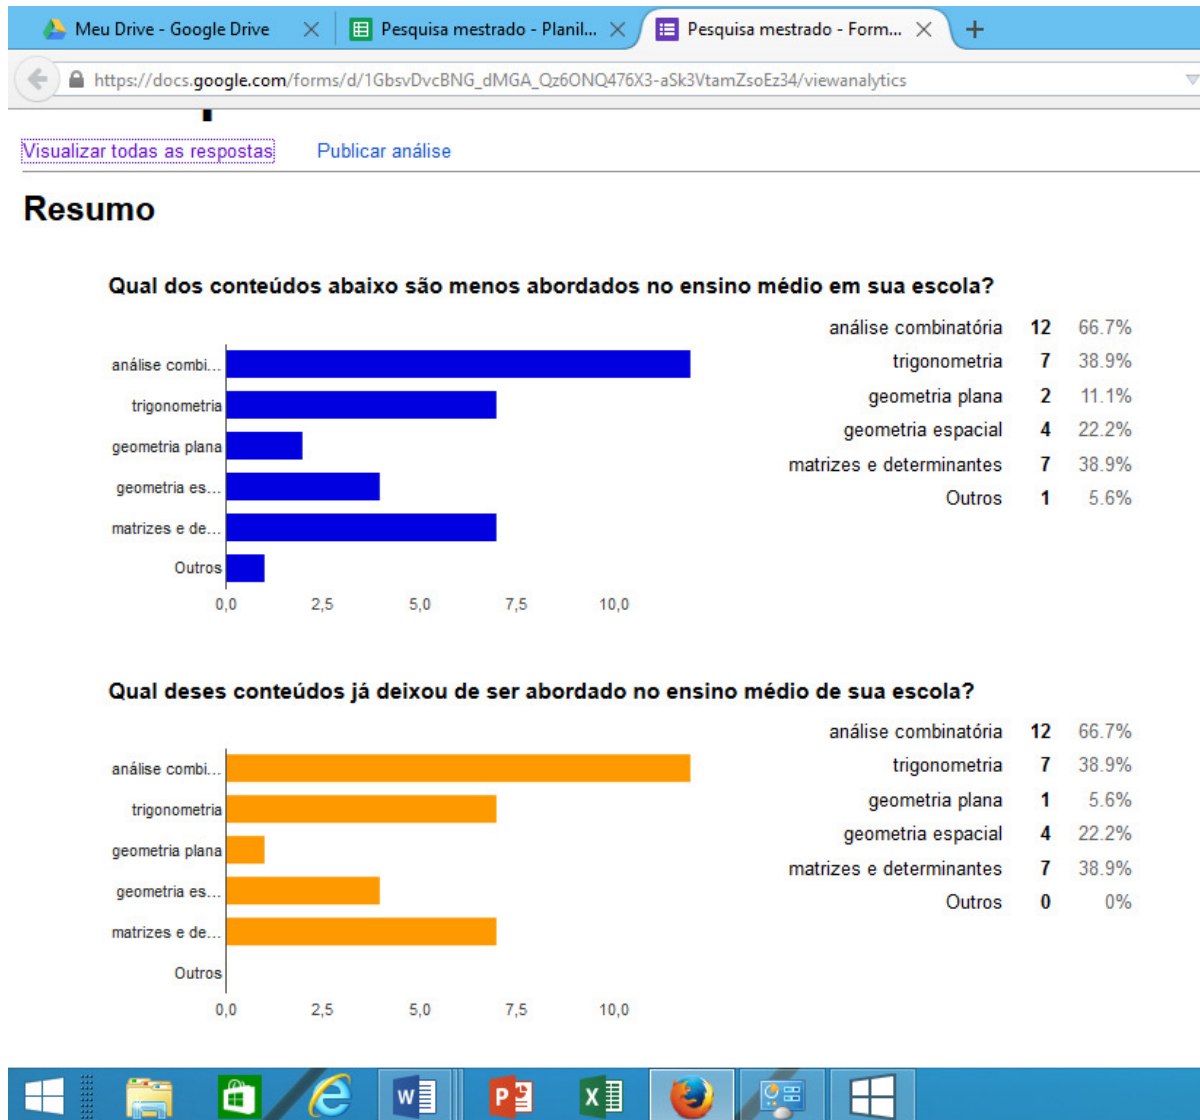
Meu Drive - Google Drive
Pesquisa mestrado - Planil...
Pesquisa mestrado - Form...

https://docs.google.com/forms/d/1GbsvDvcBNG_dMGA_Qz6ONQ476X3-aSk3VtamZsoEz34/viewanalytics

Visualizar todas as respostas
Publicar análise

Resumo

Qual dos conteúdos abaixo são menos abordados no ensino médio em sua escola?

análise combi...
trigonometria
geometria plana
geometria es...
matrizes e de...
Outros
0,0 2,5 5,0 7,5 10,0

| | | |
|---|---|---|
| análise combinatória | 12 | 66.7% |
| trigonometria | 7 | 38.9% |
| geometria plana | 2 | 11.1% |
| geometria espacial | 4 | 22.2% |
| matrizes e determinantes | 7 | 38.9% |
| Outros | 1 | 5.6% |

Qual deses conteúdos já deixou de ser abordado no ensino médio de sua escola?

análise combi...
trigonometria
geometria plana
geometria es...
matrizes e de...
Outros
0,0 2,5 5,0 7,5 10,0

| | | |
|---|---|---|
| análise combinatória | 12 | 66.7% |
| trigonometria | 7 | 38.9% |
| geometria plana | 1 | 5.6% |
| geometria espacial | 4 | 22.2% |
| matrizes e determinantes | 7 | 38.9% |
| Outros | 0 | 0% |